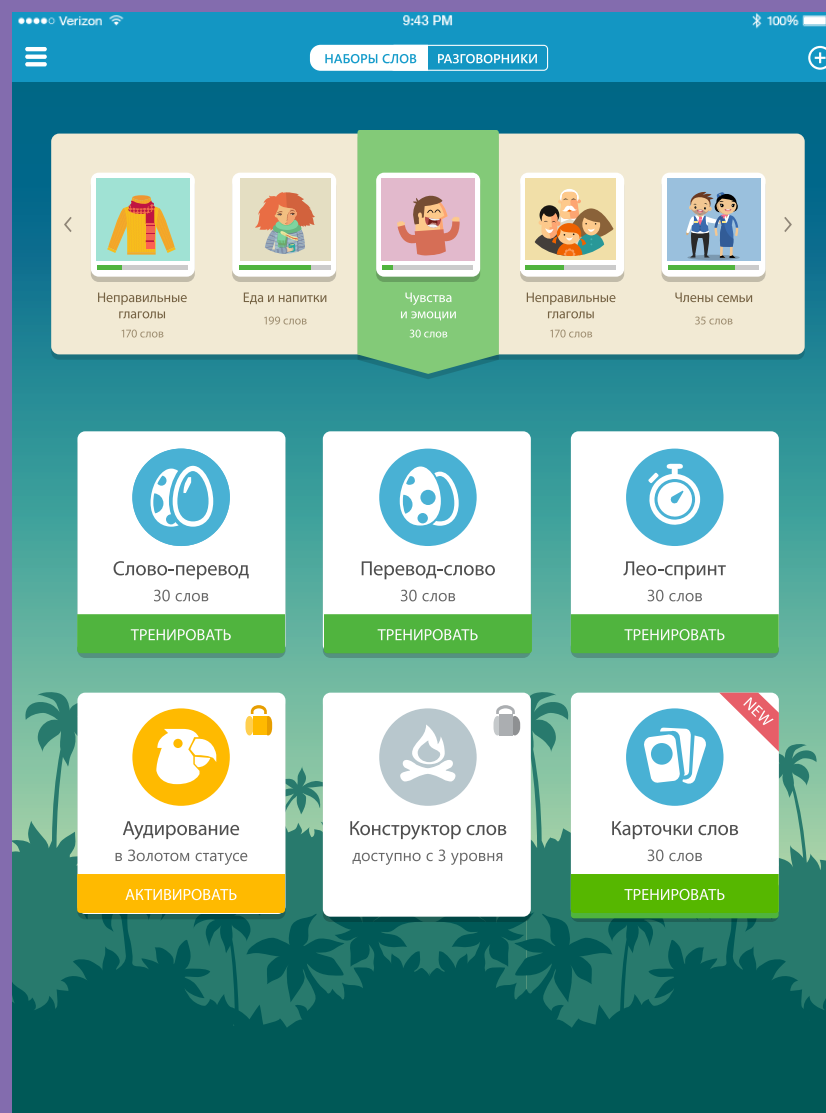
●●●●○ Verizon 9:43 PM 100%

НАБОРЫ СЛОВ РАЗГОВОРНИКИ

Неправильные глаголы
170 слов

Еда и напитки
199 слов

Чувства и эмоции
30 слов

Неправильные глаголы
170 слов

Члены семьи
35 слов

Слово-перевод
30 слов
ТРЕНИРОВАТЬ

Перевод-слово
30 слов
ТРЕНИРОВАТЬ

Лео-спринт
30 слов
ТРЕНИРОВАТЬ

Аудирование
в Золотом статусе
АКТИВИРОВАТЬ

Конструктор слов
доступно с 3 уровня

NEW
Карточки слов
30 слов
ТРЕНИРОВАТЬ